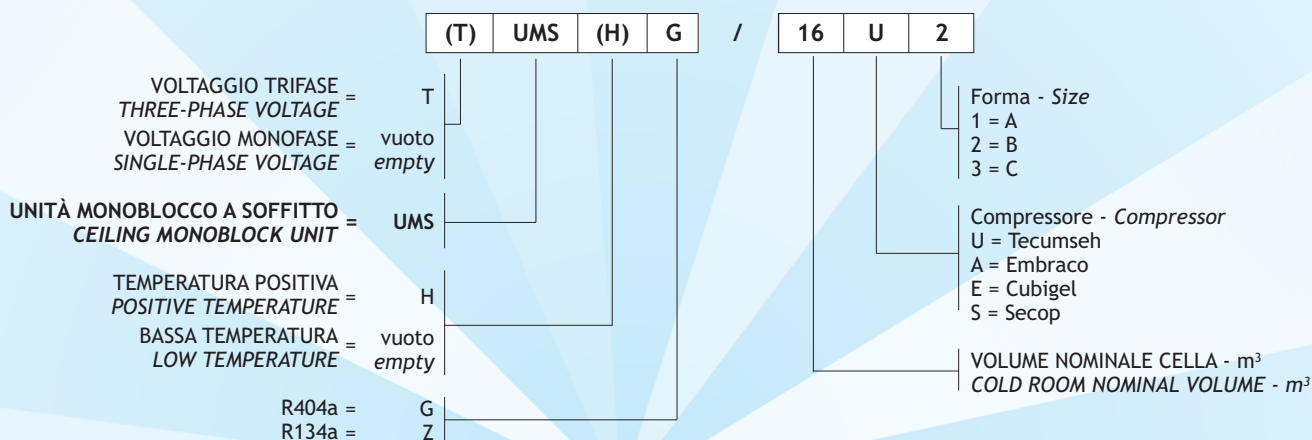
| (T) | UMS | (H) | G | / | 16 | U | 2 |
|---|---|---|---|---|---|---|---|

VOLTAGGIO TRIFASE *THREE-PHASE VOLTAGE* = T

VOLTAGGIO MONOFASE *SINGLE-PHASE VOLTAGE* = vuoto *empty*

**UNITÀ MONOBLOCCO A SOFFITTO *CEILING MONOBLOCK UNIT* = UMS**

TEMPERATURA POSITIVA *POSITIVE TEMPERATURE* = H

BASSA TEMPERATURA *LOW TEMPERATURE* = vuoto *empty*

R404a = G
R134a = Z

Forma - *Size*
1 = A
2 = B
3 = C

Compressore - *Compressor*
U = Tecumseh
A = Embraco
E = Cubigel
S = Secop

VOLUME NOMINALE CELLA - $m^3$
*COLD ROOM NOMINAL VOLUME - $m^3$*